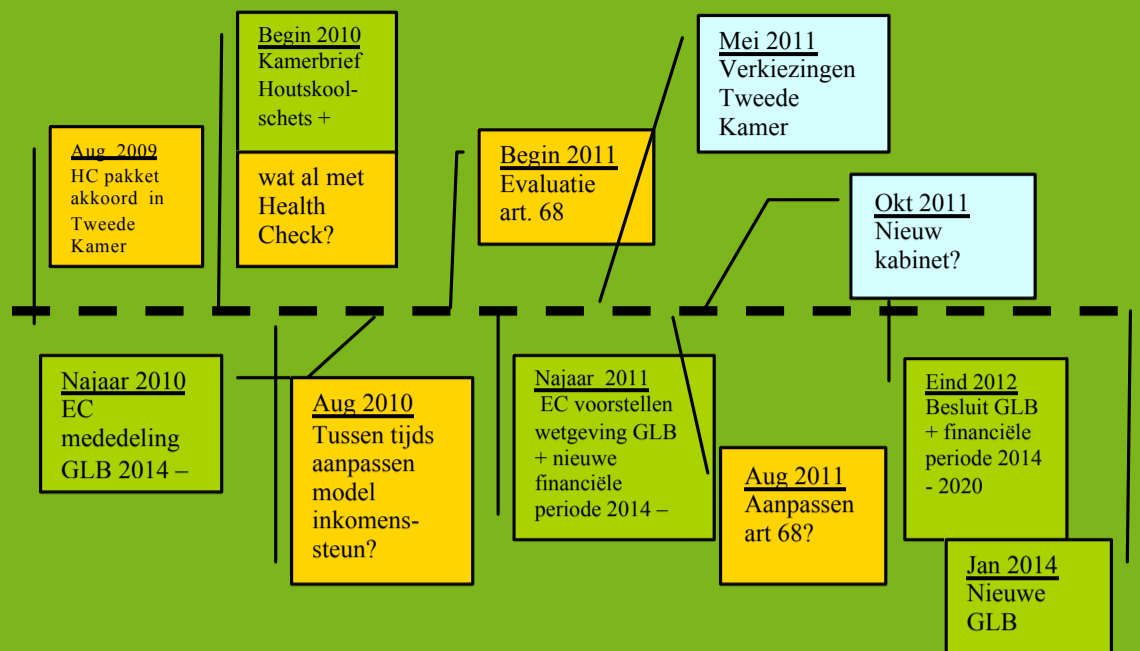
Aug 2009
HC pakket akkoord in Tweede Kamer

Begin 2010
Kamerbrief Houtskoolschets +

wat al met Health Check?

Begin 2011
Evaluatie art. 68

Mei 2011
Verkiezingen Tweede Kamer

Okt 2011
Nieuw kabinet?

Najaar 2010
EC mededeling GLB 2014 –

Aug 2010
Tussen tijds aanpassen model inkomenssteun?

Najaar 2011
EC voorstellen wetgeving GLB + nieuwe financiële periode 2014 –

Aug 2011
Aanpassen art 68?

Eind 2012
Besluit GLB + financiële periode 2014 - 2020

Jan 2014
Nieuwe GLB